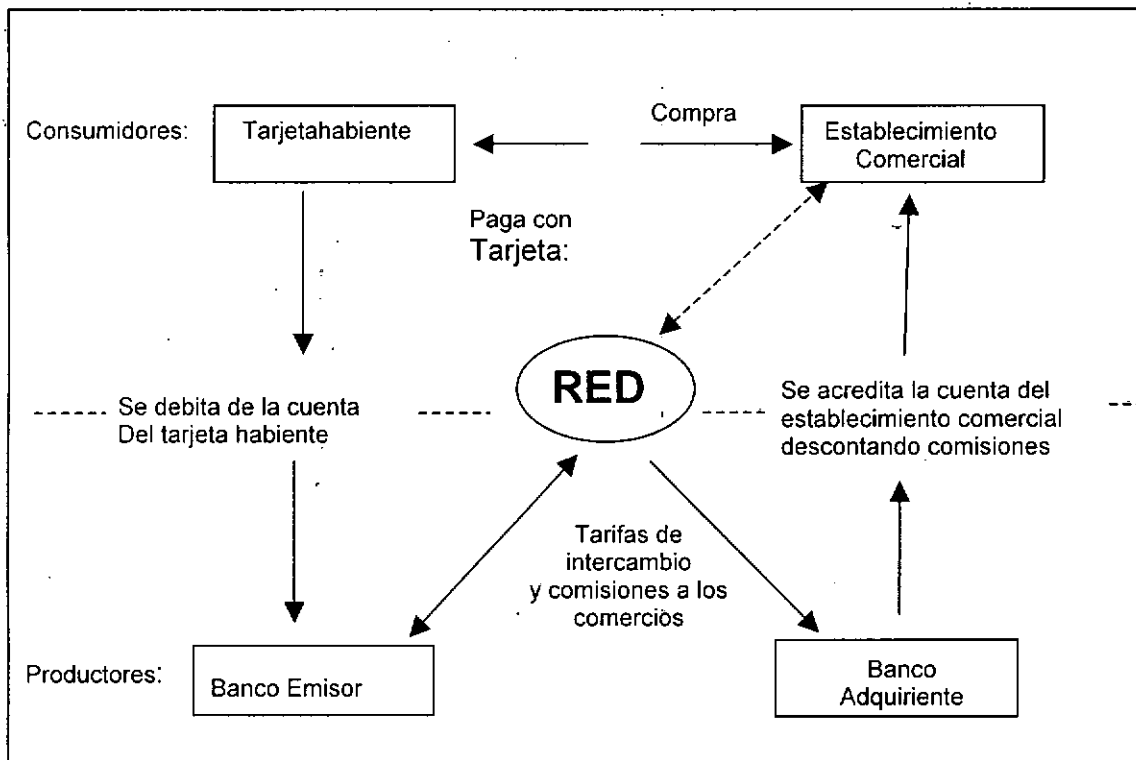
Consumidores: Tarjetahabiente

Compra

Establecimiento Comercial

Paga con Tarjeta:

RED

Se debita de la cuenta Del tarjeta habiente

Se acredita la cuenta del establecimiento comercial descontando comisiones

Tarifas de intercambio y comisiones a los comercios

Productores: Banco Emisor

Banco Adquiriente